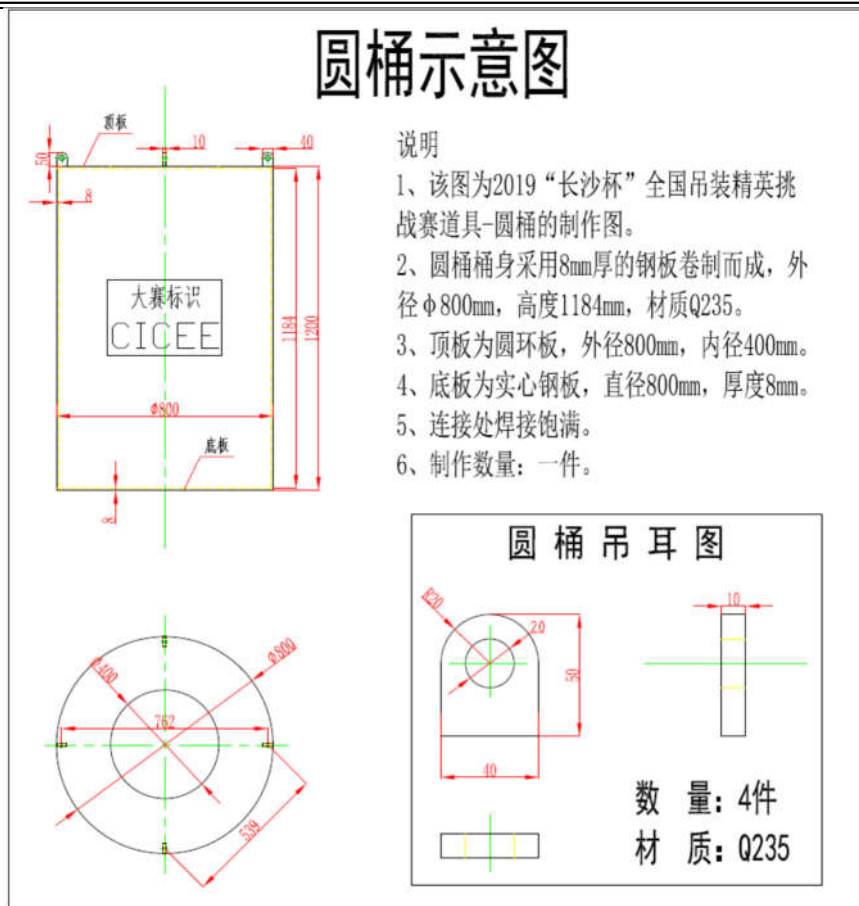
圆桶示意图

顶板
10
40
50
8
大赛标识
CICEE
1184
1200
φ800
底板
8

说明
1、该图为2019“长沙杯”全国吊装精英挑战赛道具-圆桶的制作图。
2、圆桶桶身采用8mm厚的钢板卷制而成，外径φ800mm，高度1184mm，材质Q235。
3、顶板为圆环板，外径800mm，内径400mm。
4、底板为实心钢板，直径800mm，厚度8mm。
5、连接处焊接饱满。
6、制作数量：一件。

φ400
φ800
762
539

圆 桶 吊 耳 图
R20
20
50
40
10
数 量：4件
材 质：Q235